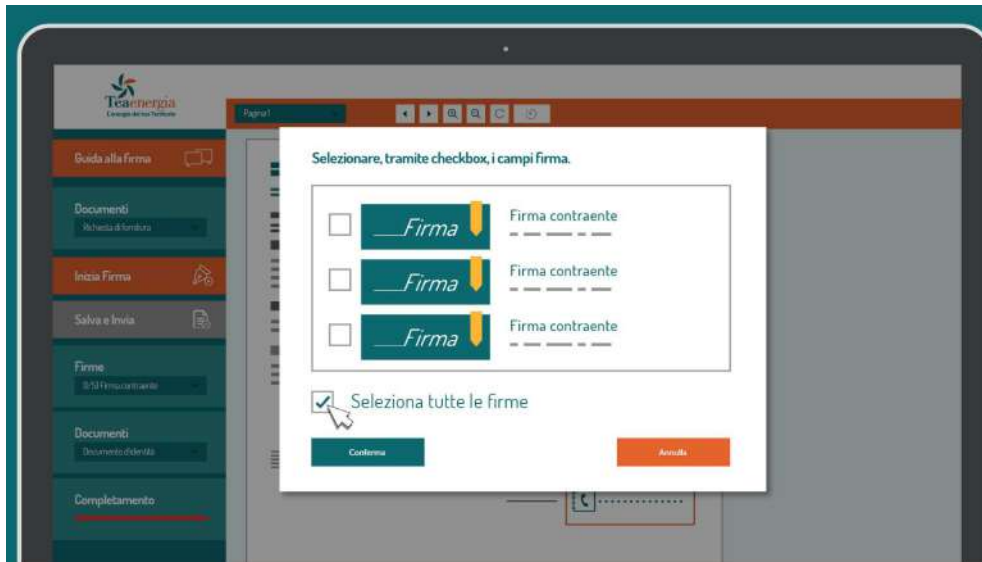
Teaenergia
L'energia del tuo Territorio

Pagina1

Guida alla firma

Documenti
Richiesta di fornitura

Inizia Firma

Salva e Invia

Firme
0/3 Firma contraente

Documenti
Documento d'identità

Completamento

Selezionare, tramite checkbox, i campi firma.

Firma
Firma contraente

Firma
Firma contraente

Firma
Firma contraente

Seleziona tutte le firme

Conferma

Annulla